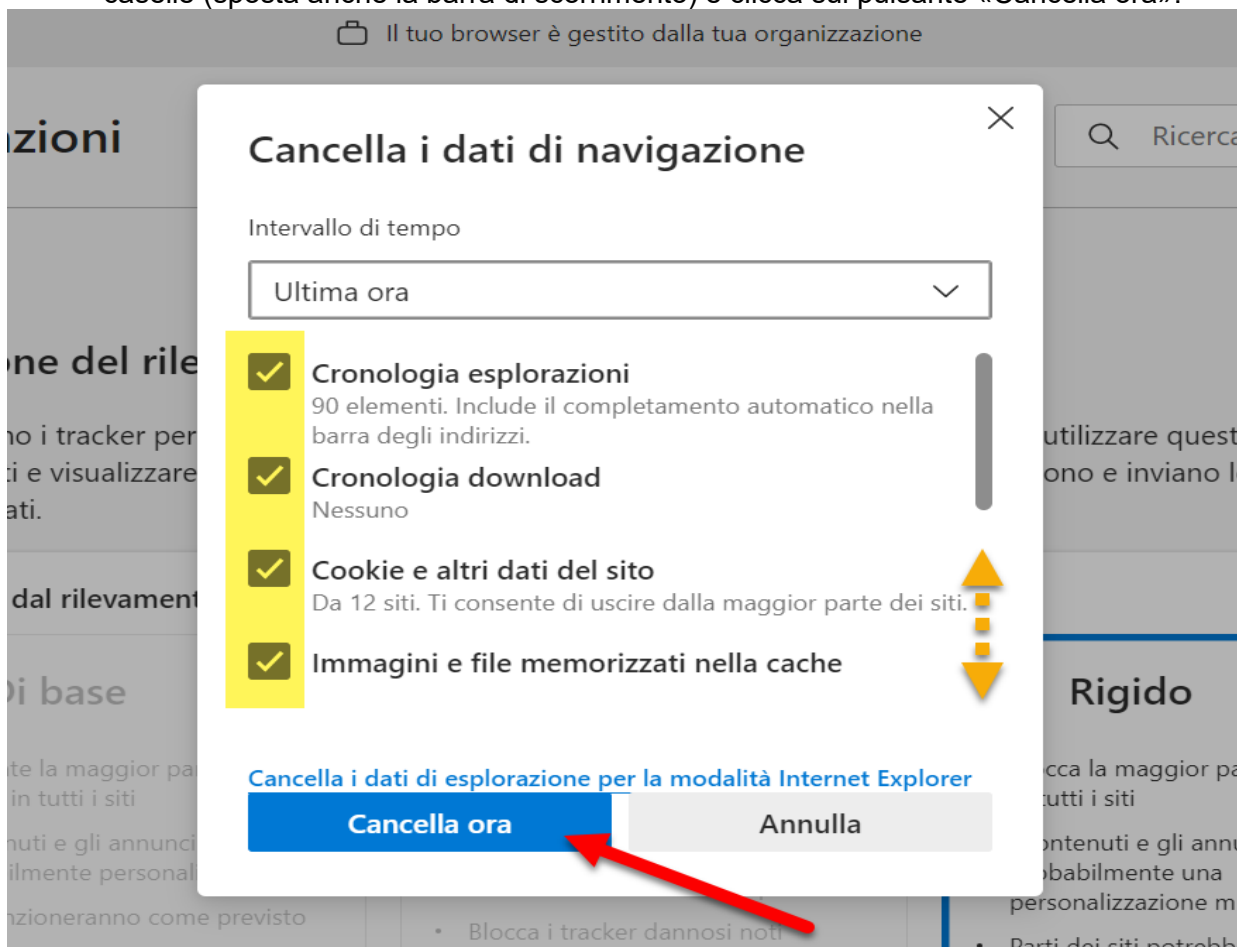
casello (sposta anche la barra di scorrimento) e clicca sul pulsante «Cancella ora».

Il tuo browser è gestito dalla tua organizzazione

zioni

Ricerca

one del rile

no i tracker per
ti e visualizzare
ati.

dal rilevament

Di base

te la maggior pa
in tutti i siti

nuti e gli annunci
ilmente personal

nzioneranno come previsto

Cancella i dati di navigazione

Intervallo di tempo

Ultima ora

Cronologia esplorazioni
90 elementi. Include il completamento automatico nella barra degli indirizzi.

Cronologia download
Nessuno

Cookie e altri dati del sito
Da 12 siti. Ti consente di uscire dalla maggior parte dei siti.

Immagini e file memorizzati nella cache

Cancella i dati di esplorazione per la modalità Internet Explorer

Cancella ora

Annulla

utilizzare quest
ono e inviano l

Rigido

cca la maggior pa
tutti i siti

ontenuti e gli annu
obabilmente una
personalizzazione m

Blocca i tracker dannosi noti

Parti dei siti potrebb